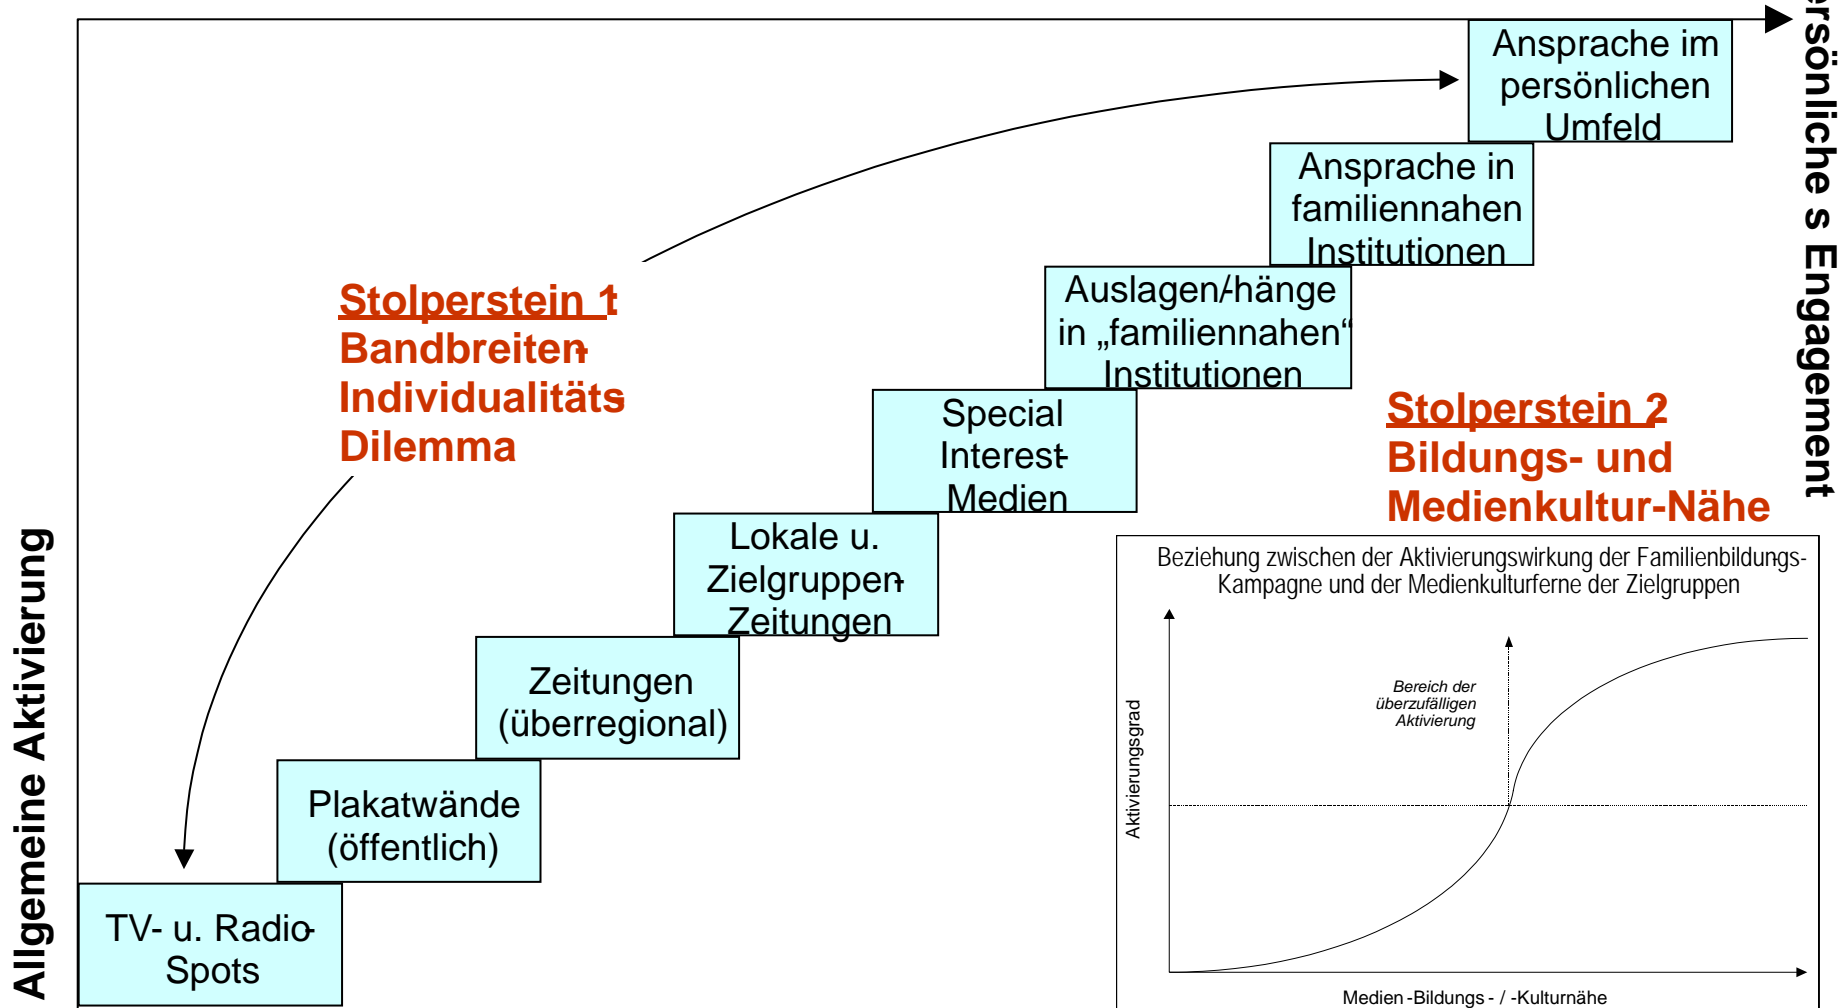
Allgemeine Aktivierung

rsönliche s Engagement

Ansprache im persönlichen Umfeld

Ansprache in familiennahen Institutionen

Auslagen/-hänge in „familiennahen" Institutionen

Special Interest-Medien

Lokale u. Zielgruppen-Zeitungen

Zeitungen (überregional)

Plakatwände (öffentlich)

TV- u. Radio-Spots

Stolperstein 1
Bandbreiten-Individualitäts Dilemma

Stolperstein 2
Bildungs- und Medienkultur-Nähe

Beziehung zwischen der Aktivierungswirkung der Familienbildungs-Kampagne und der Medienkulturferne der Zielgruppen

Aktivierungsgrad

Bereich der überzufälligen Aktivierung

Medien -Bildungs - / -Kulturnähe